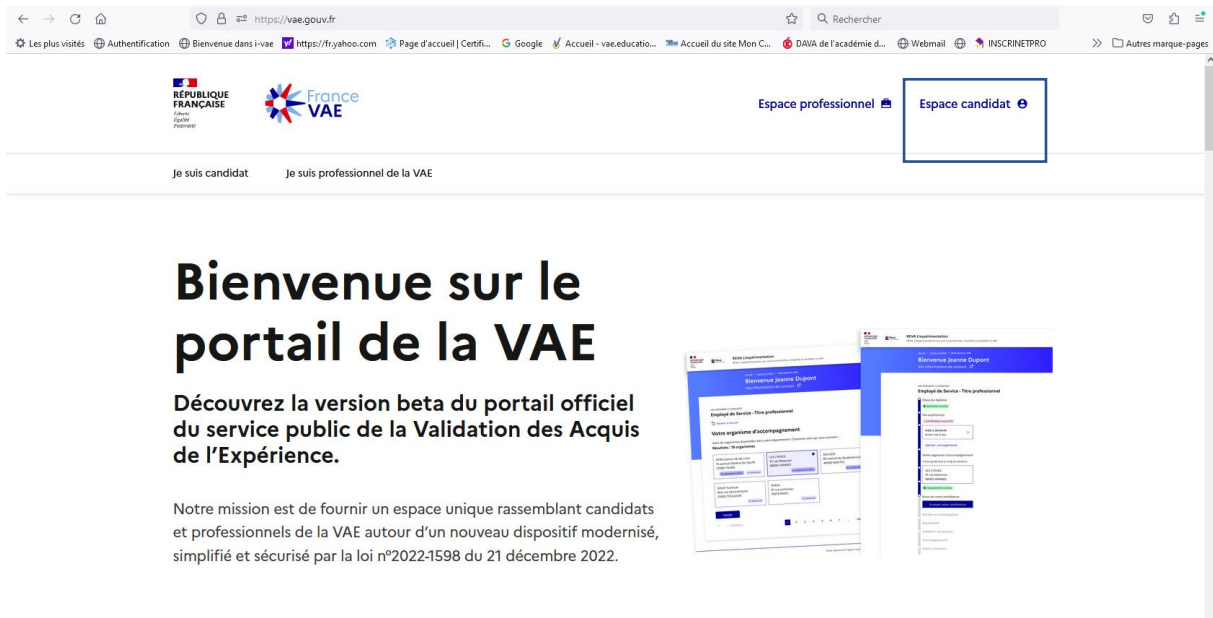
https://vae.gouv.fr

Rechercher

Les plus visités Authentification Bienvenue dans i-vae https://fr.yahoo.com Page d'accueil | Certifi... Google Accueil - vae.educatio... Accueil du site Mon C... DAVA de l'académie d... Webmail INSCRINETPRO Autres marque-pages

RÉPUBLIQUE FRANÇAISE
Liberté Égalité Fraternité

France VAE

Espace professionnel

Espace candidat

Je suis candidat Je suis professionnel de la VAE

Bienvenue sur le portail de la VAE

Découvrez la version beta du portail officiel du service public de la Validation des Acquis de l'Expérience.

Notre mission est de fournir un espace unique rassemblant candidats et professionnels de la VAE autour d'un nouveau dispositif modernisé, simplifié et sécurisé par la loi n°2022-1598 du 21 décembre 2022.

REVA L'expérimentation
Bienvenue Jeanne Dupont
Employé de Service - Titre professionnel
Votre organisme d'accompagnement
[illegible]

REVA L'expérimentation
Bienvenue Jeanne Dupont
Employé de Service - Titre professionnel
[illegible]